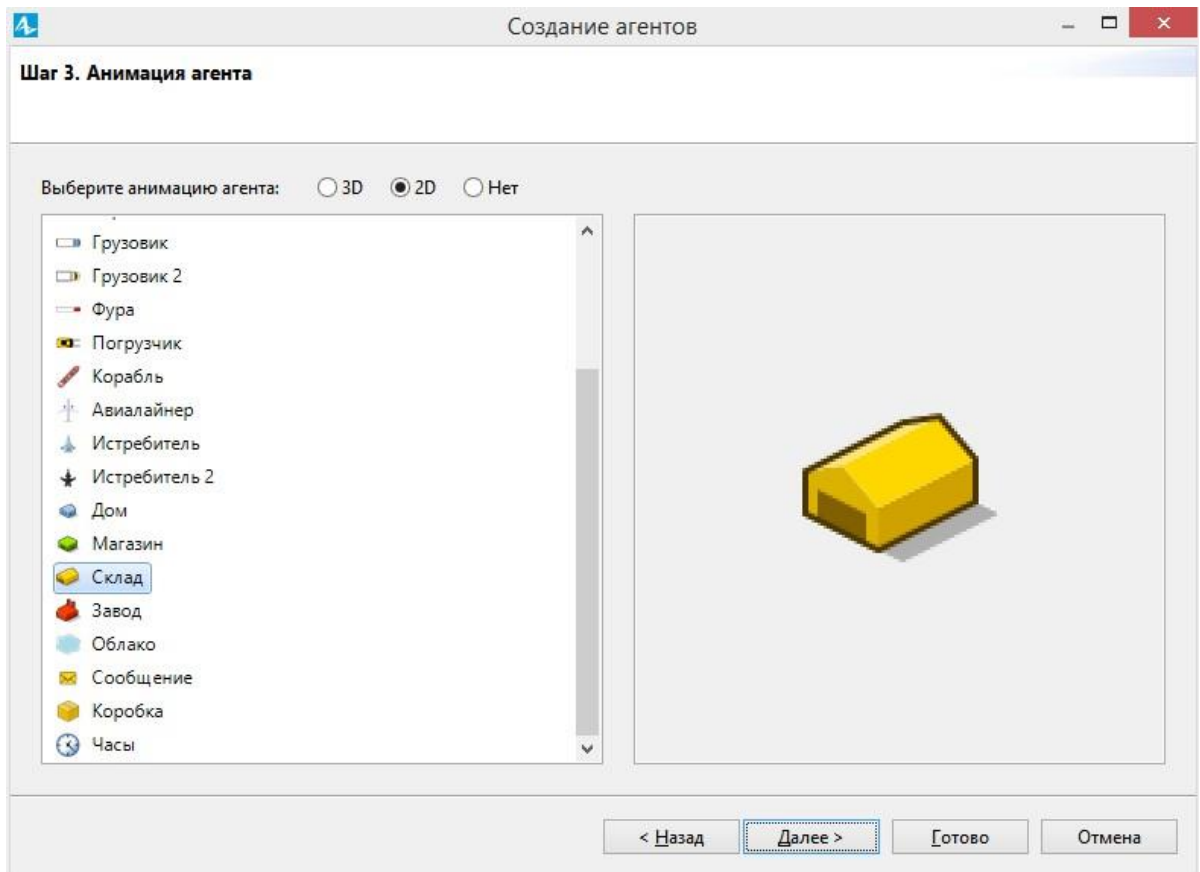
Создание агентов

Шаг 3. Анимация агента

Выберите анимацию агента: 3D 2D Нет

Грузовик
Грузовик 2
Фура
Погрузчик
Корабль
Авиалайнер
Истребитель
Истребитель 2
Дом
Магазин
Склад
Завод
Облако
Сообщение
Коробка
Часы

< Назад | Далее > | Готово | Отмена